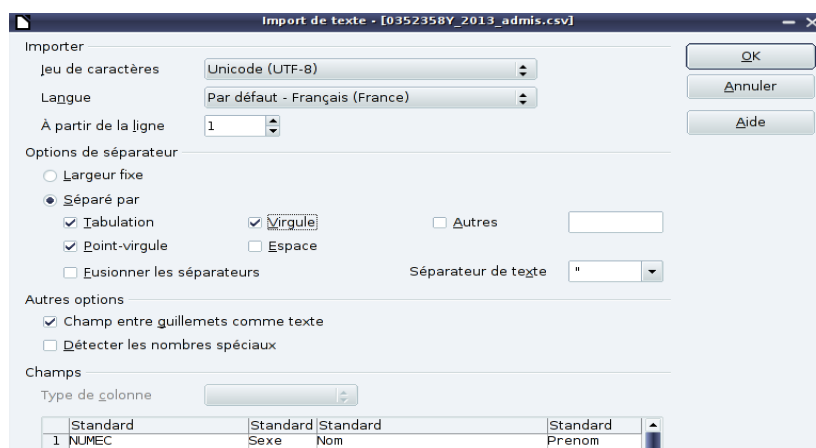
Import de texte - [0352358Y_2013_admis.csv]

Importer

Jeu de caractères Unicode (UTF-8)

Langue Par défaut - Français (France)

À partir de la ligne 1

Options de séparateur

Largeur fixe

Séparé par

Tabulation

Virgule

Autres

Point-virgule

Espace

Fusionner les séparateurs

Séparateur de texte "

Autres options

Champ entre guillemets comme texte

Détecter les nombres spéciaux

Champs

Type de colonne

| | Standard | Standard | Standard | Standard |
|---|---|---|---|---|
| 1 | NUMEC | Sexe | Nom | Prenom |

OK

Annuler

Aide